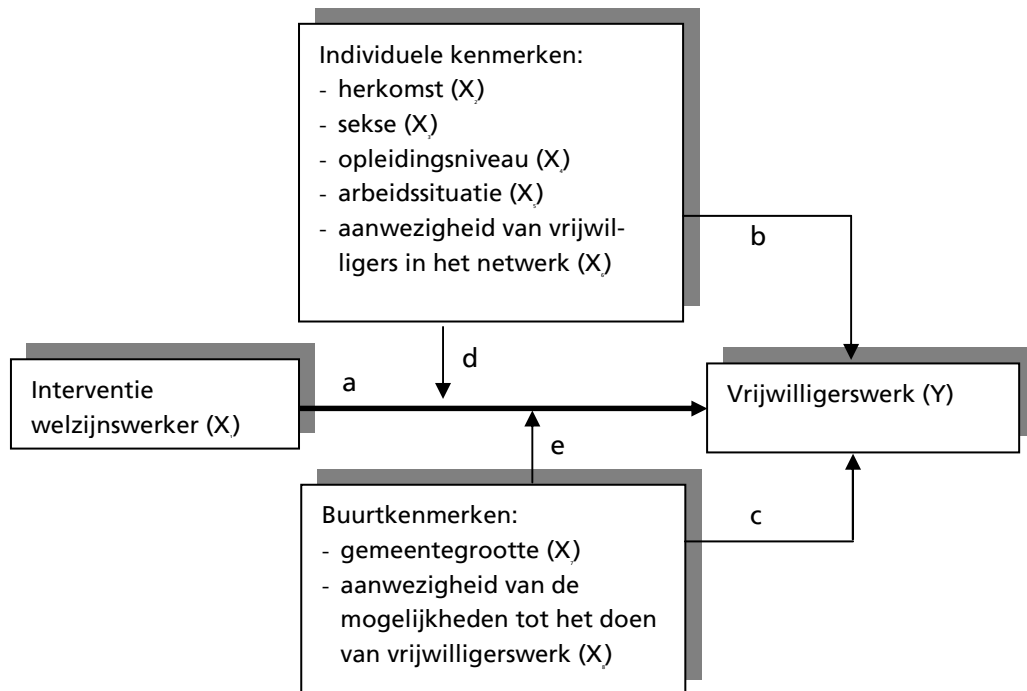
Individuele kenmerken:
- herkomst ($X_2$)
- sekse ($X_3$)
- opleidingsniveau ($X_4$)
- arbeidssituatie ($X_5$)
- aanwezigheid van vrijwilligers in het netwerk ($X_6$)

b

Interventie welzijnswerker ($X_1$)

a

d

Vrijwilligerswerk (Y)

e

Buurtkenmerken:
- gemeentegrootte ($X_7$)
- aanwezigheid van de mogelijkheden tot het doen van vrijwilligerswerk ($X_8$)

c